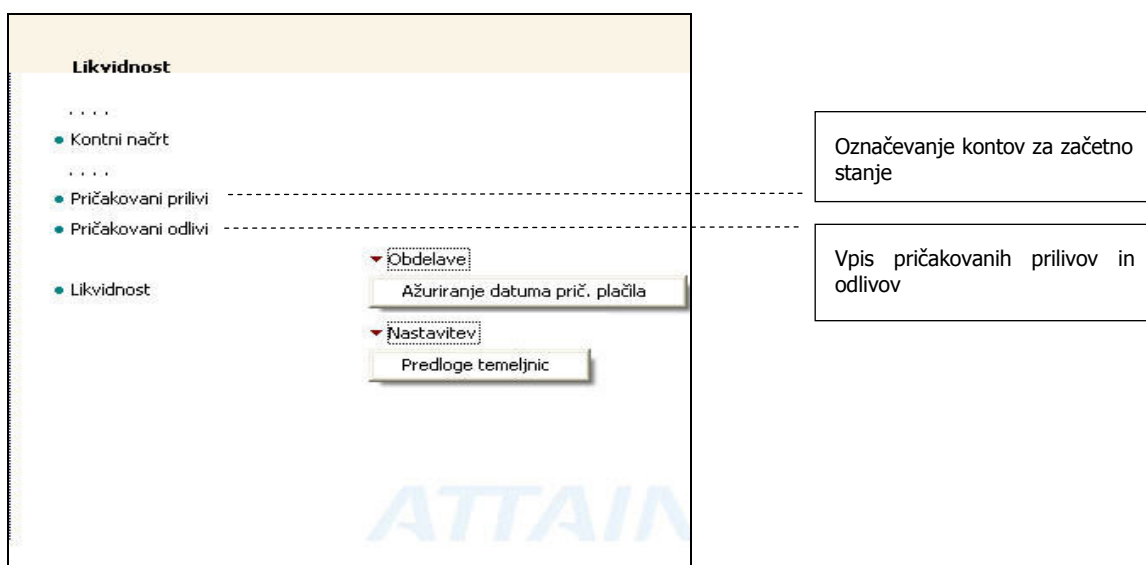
Likvidnost

. . . .

Kontni načrt

. . . .

Pričakovani prilivi

Pričakovani odlivi

Likvidnost

Obdelave

Ažuriranje datuma pri\u010d. plačila

Nastavitev

Predloge temeljnic

ATTAIN

Označevanje kontov za začetno stanje

Vpis pričakovanih prilivov in odlivov